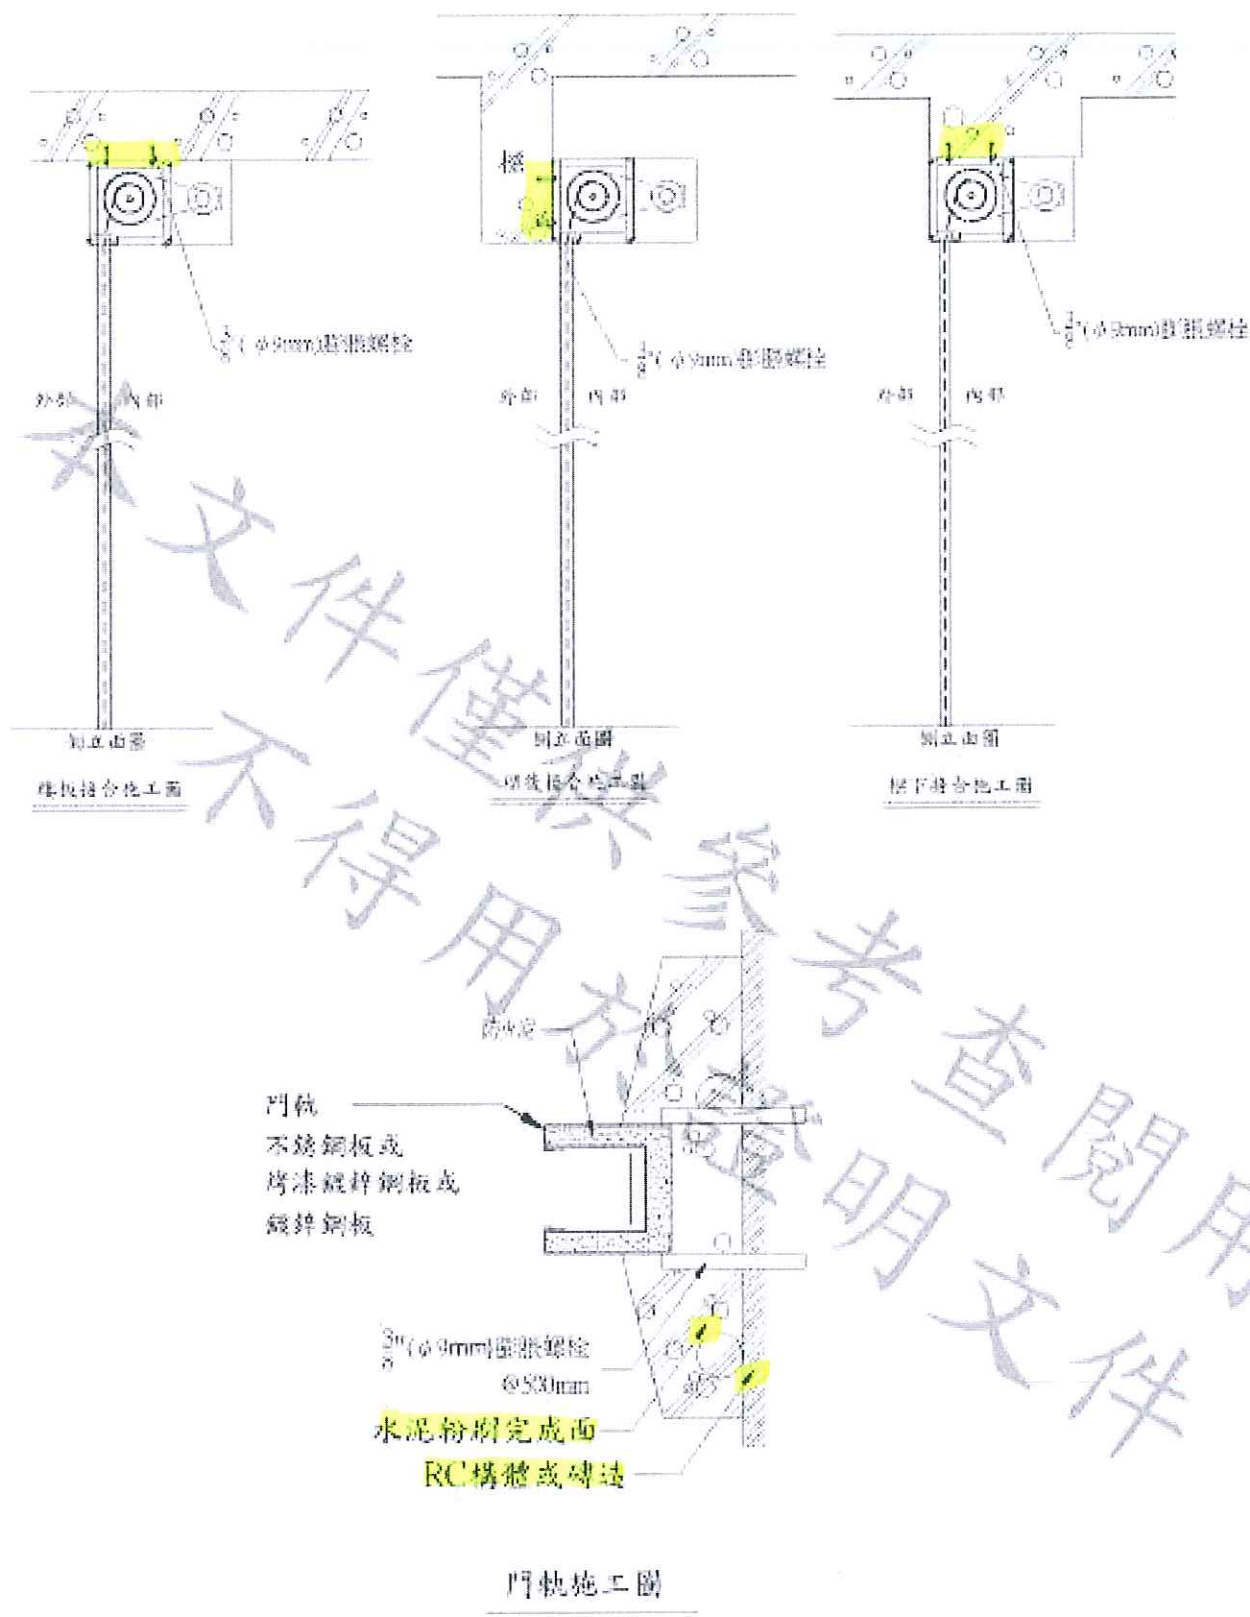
$\frac{3}{8}$"(φ9mm)膨脹螺栓

外部　內部

側立面圖

樓板接合施工圖

樑

$\frac{3}{8}$"(φ9mm)膨脹螺栓

外部　內部

側立面圖

樑线接合施工圖

$\frac{3}{8}$"(φ9mm)膨脹螺栓

外部　內部

側立面圖

樑下接合施工圖

本文件僅供　　審查閱用
不得用於　　明文件

防水膠

門軌
不銹鋼板或
烤漆鍍鋅鋼板或
鍍鋅鋼板

$\frac{3}{8}$"(φ9mm)膨脹螺栓
@530mm

水泥粉刷完成面

RC構體或磚墙

門軌施工圖